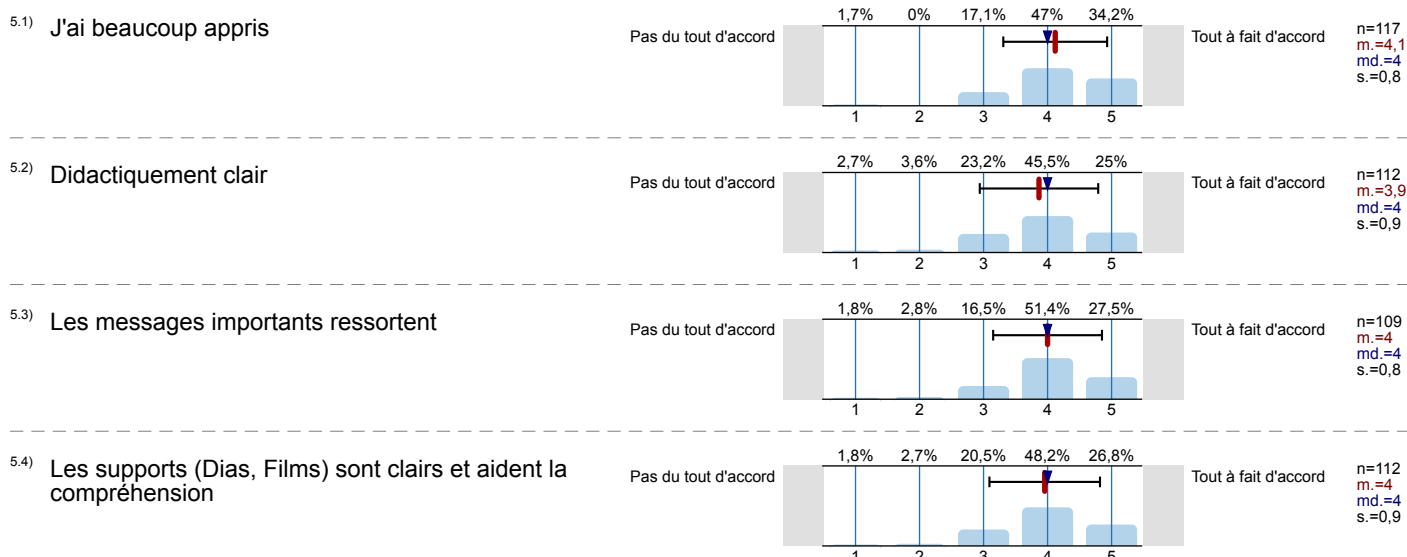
5.1) J'ai beaucoup appris

Pas du tout d'accord

| 1,7% | 0% | 17,1% | 47% | 34,2% |
|---|---|---|---|---|
| 1 | 2 | 3 | 4 | 5 |

Tout à fait d'accord

n=117
m.=4,1
md.=4
s.=0,8

5.2) Didactiquement clair

Pas du tout d'accord

| 2,7% | 3,6% | 23,2% | 45,5% | 25% |
|---|---|---|---|---|
| 1 | 2 | 3 | 4 | 5 |

Tout à fait d'accord

n=112
m.=3,9
md.=4
s.=0,9

5.3) Les messages importants ressortent

Pas du tout d'accord

| 1,8% | 2,8% | 16,5% | 51,4% | 27,5% |
|---|---|---|---|---|
| 1 | 2 | 3 | 4 | 5 |

Tout à fait d'accord

n=109
m.=4
md.=4
s.=0,8

5.4) Les supports (Dias, Films) sont clairs et aident la compréhension

Pas du tout d'accord

| 1,8% | 2,7% | 20,5% | 48,2% | 26,8% |
|---|---|---|---|---|
| 1 | 2 | 3 | 4 | 5 |

Tout à fait d'accord

n=112
m.=4
md.=4
s.=0,9